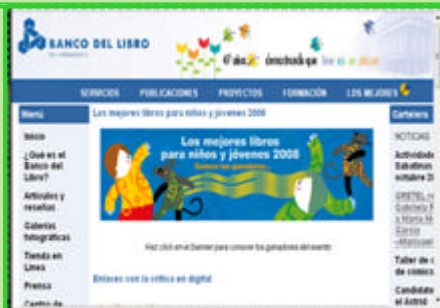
BANCO DEL LIBRO

SERVICIOS PUBLICACIONES PROYECTOS FORMACIÓN LOS MEJORES

Menú

Inicio

¿Qué es el Banco del Libro?

Artículos y reseñas

Galerías fotográficas

Tienda en Línea

Prensa

Centro de

Los mejores libros para niños y jóvenes 2008

Los mejores libros para niños y jóvenes 2008

Haz click en el banner para conocer los ganadores del evento

Enlaces con la crítica en digital

Cartelera

NOTICIAS

Actividad Sabatinas octubre 2

CRETEL Gabriela María M Garcia Manuel

Taller de cómics

Candidat del Astrid